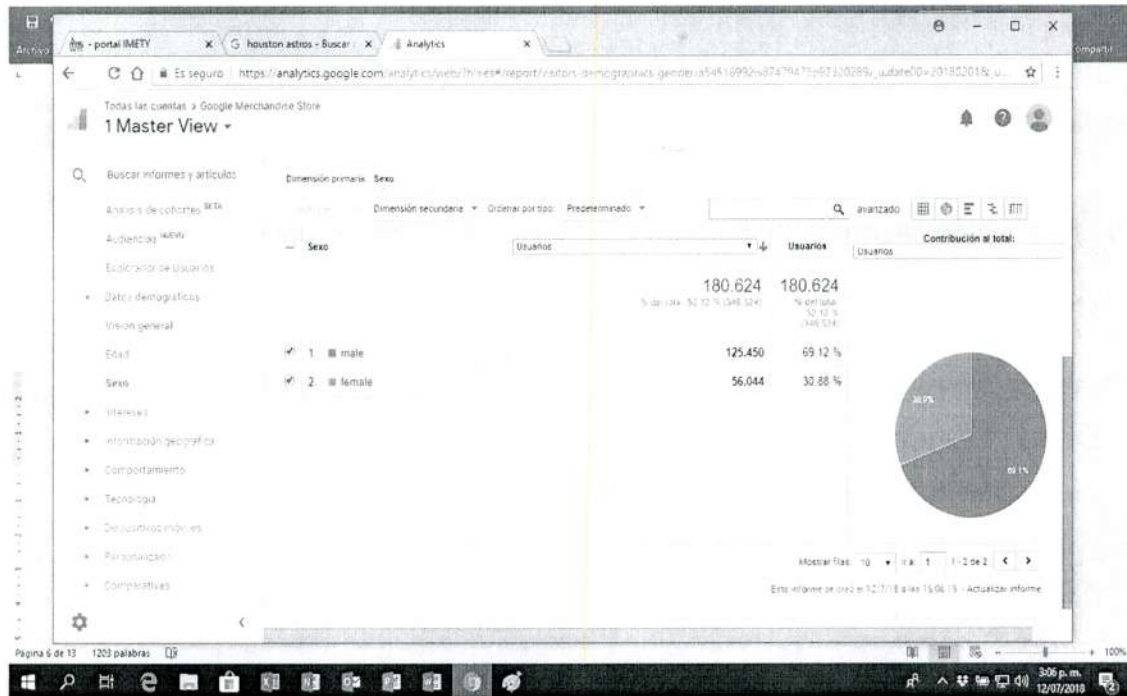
Archivo

portal IMETY
houston astros - Buscar
Analytics

Es seguro | https://analytics.google.com/analytics/web/?hl=es#/report/visitors-demographics-gender/a54516992w87479473p92320289/_u.date00=20180201&_u...

Todas las cuentas > Google Merchandise Store
1 Master View

Buscar informes y artículos
Análisis de cohortes BETA
Audiencias NUEVO
Explorador de usuarios
Datos demográficos
Visión general
Edad
Sexo
Intereses
Información geográfica
Comportamiento
Tecnología
Dispositivos móviles
Personalizado
Comparativas

Dimensión primaria: Sexo

Dimensión secundaria | Ordenar por tipo: Predeterminado

avanzado

| | Sexo | Usuarios | Usuarios | Contribución al total: Usuarios |
|---|---|---|---|---|
| | | 180.624 % del total: 52,12 % (346.524) | 180.624 % del total: 52,12 % (346.524) | |
| 1. | male | 125.450 | 69,12 % | |
| 2. | female | 56.044 | 30,88 % | |

30.9%
69.1%

Mostrar filas: 10 | Ir a: 1 | 1 - 2 de 2

Este informe se creó el 12/7/18 a las 15:06:15 - Actualizar informe

Página 6 de 13 | 1203 palabras

100%

3:06 p. m.
12/07/2018